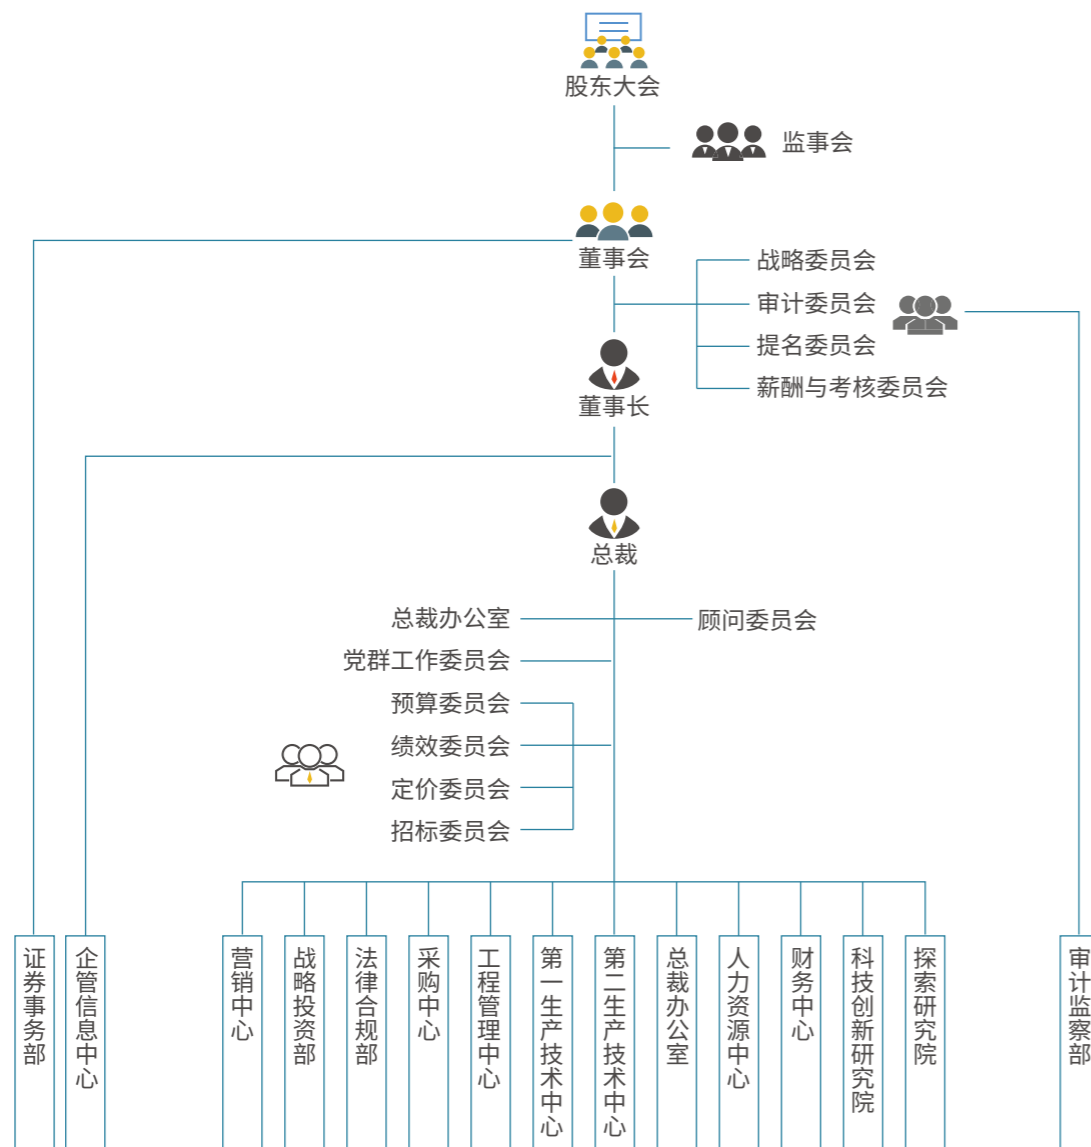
股东大会

监事会

董事会

战略委员会
审计委员会
提名委员会
薪酬与考核委员会

董事长

总裁

总裁办公室
顾问委员会
党群工作委员会
预算委员会
绩效委员会
定价委员会
招标委员会

证券事务部
企管信息中心
营销中心
战略投资部
法律合规部
采购中心
工程管理中心
第一生产技术中心
第二生产技术中心
总裁办公室
人力资源中心
财务中心
科技创新研究院
探索研究院
审计监察部